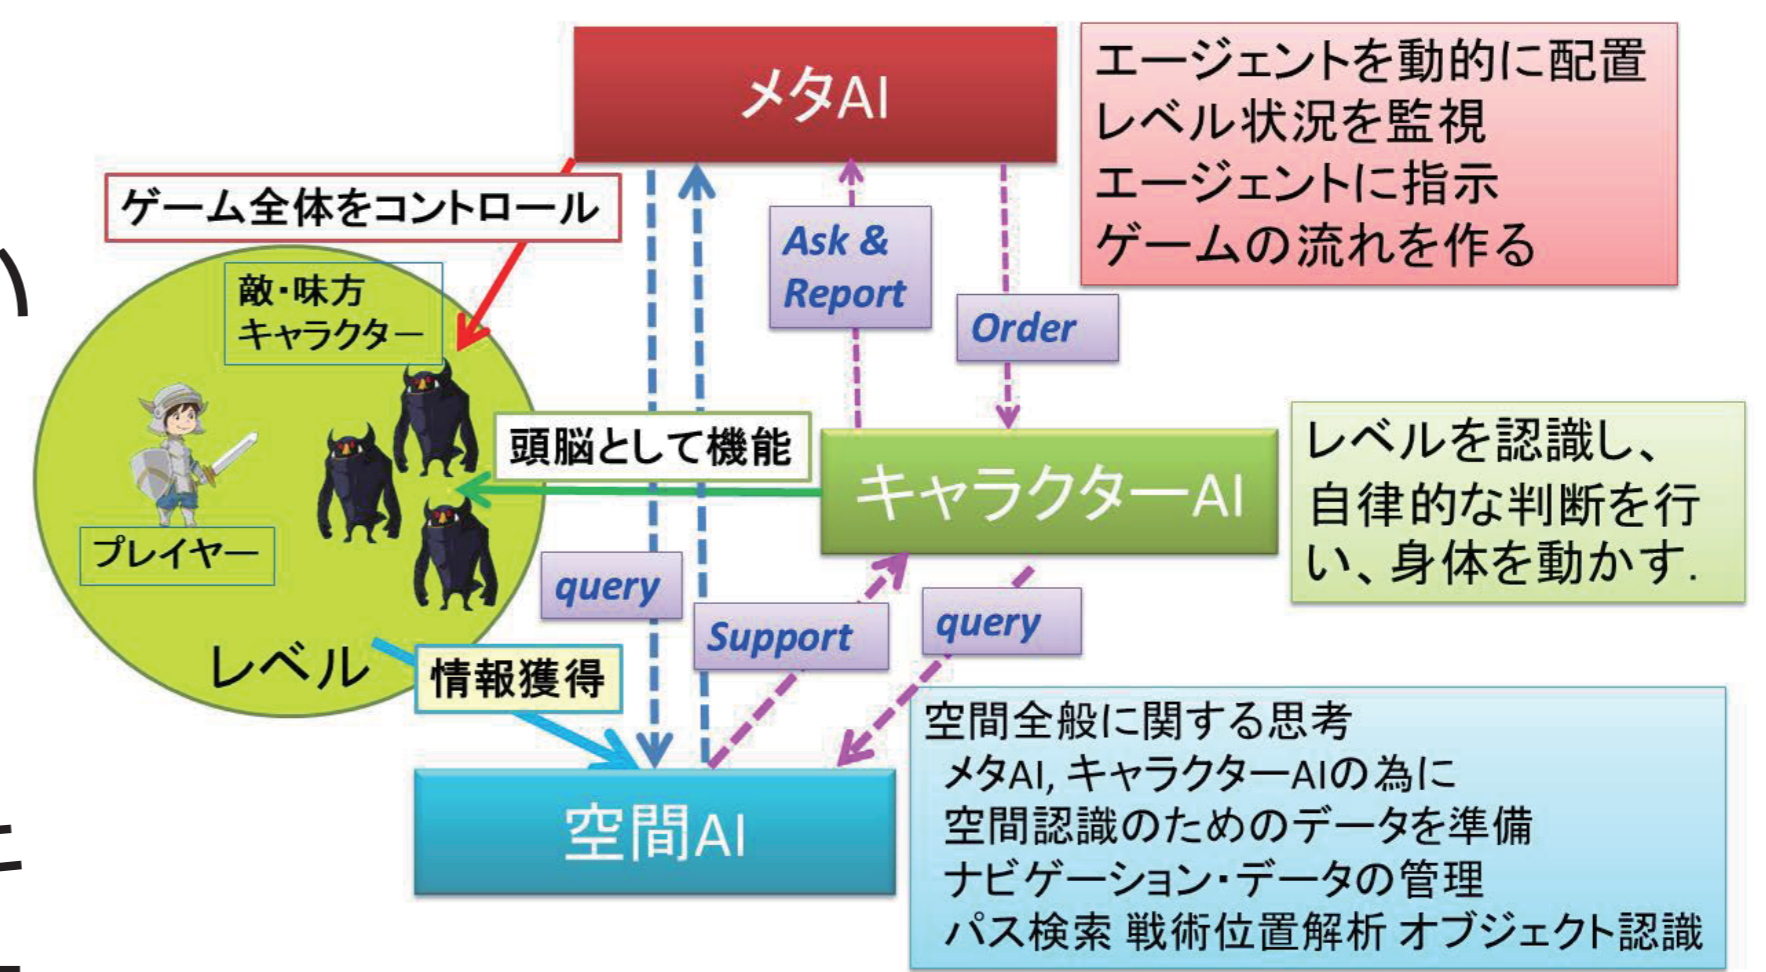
メタAI

エージェントを動的に配置
レベル状況を監視
エージェントに指示
ゲームの流れを作る

ゲーム全体をコントロール

敵・味方
キャラクター

Ask & Report

Order

頭脳として機能

キャラクターAI

レベルを認識し、自律的な判断を行い、身体を動かす.

プレイヤー

query

Support

query

レベル

情報獲得

空間AI

空間全般に関する思考
メタAI, キャラクターAIの為に
空間認識のためのデータを準備
ナビゲーション・データの管理
パス検索 戦術位置解析 オブジェクト認識